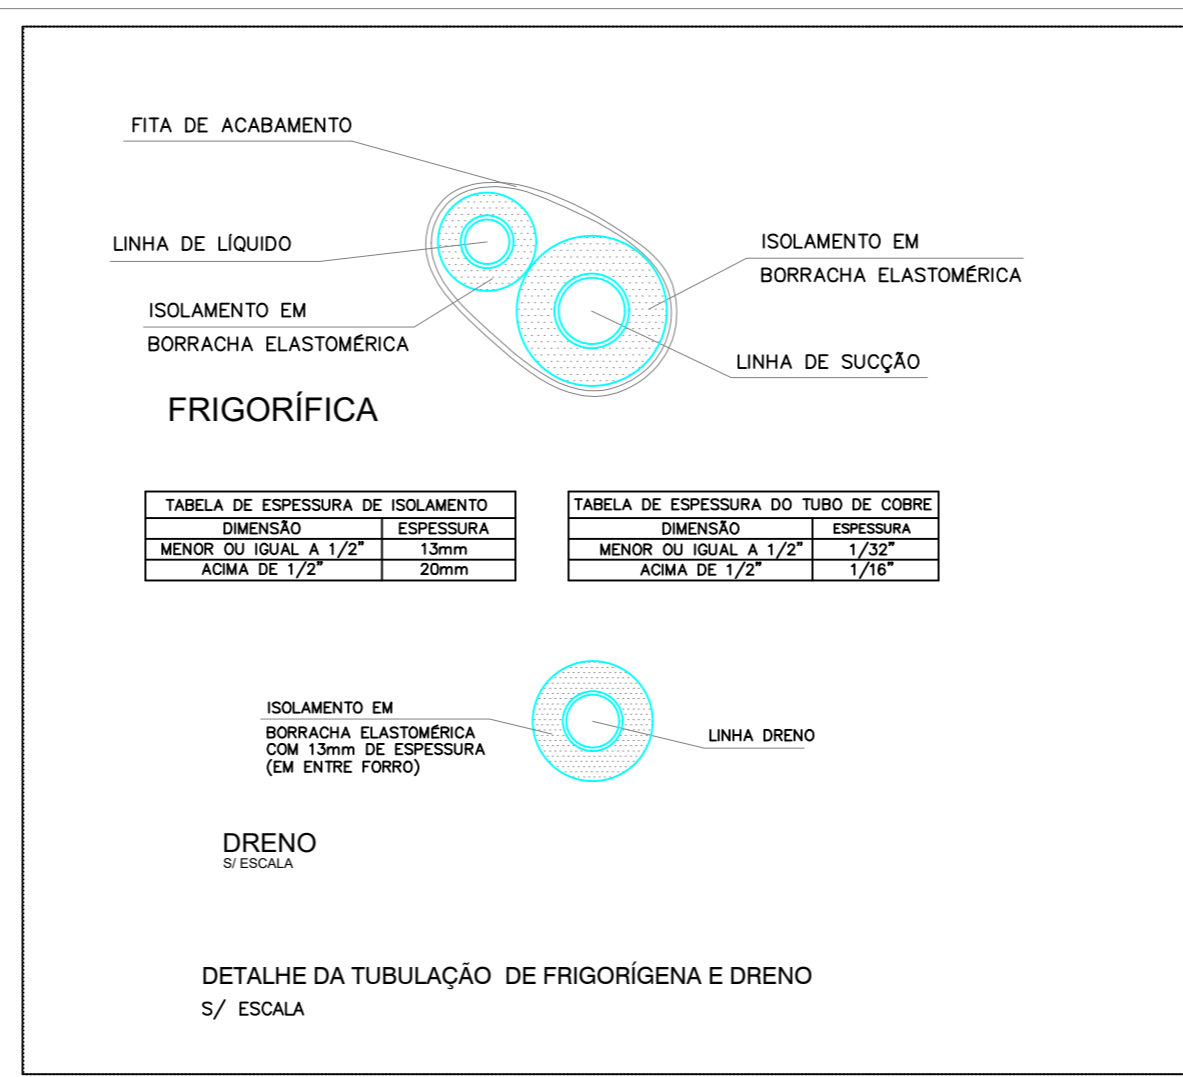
FITA DE ACABAMENTO

LINHA DE LÍQUIDO

ISOLAMENTO EM
BORRACHA ELASTOMÉRICA

ISOLAMENTO EM
BORRACHA ELASTOMÉRICA

LINHA DE SUCÇÃO

FRIGORÍFICA

| TABELA DE ESPESSURA DE ISOLAMENTO | |
|---|---|
| DIMENSÃO | ESPESSURA |
| MENOR OU IGUAL A 1/2" | 13mm |
| ACIMA DE 1/2" | 20mm |

| TABELA DE ESPESSURA DO TUBO DE COBRE | |
|---|---|
| DIMENSÃO | ESPESSURA |
| MENOR OU IGUAL A 1/2" | 1/32" |
| ACIMA DE 1/2" | 1/16" |

ISOLAMENTO EM
BORRACHA ELASTOMÉRICA
COM 13mm DE ESPESSURA
(EM ENTRE FORRO)

LINHA DRENO

DRENO
S/ ESCALA

DETALHE DA TUBULAÇÃO DE FRIGORÍGENA E DRENO
S/ ESCALA